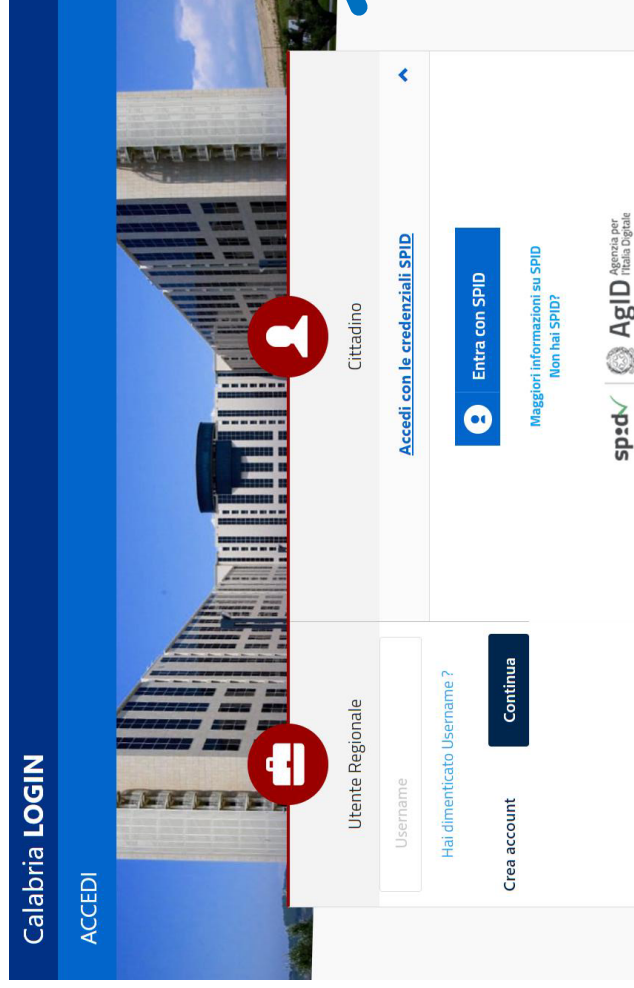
Calabria LOGIN

ACCEDI

Utente Regionale

Username

Hai dimenticato Username ?

Continua

Crea account

Cittadino

Accedi con le credenziali SPID

Entra con SPID

Maggiori informazioni su SPID

Non hai SPID?

spid

AgID Agenzia per l'Italia Digitale